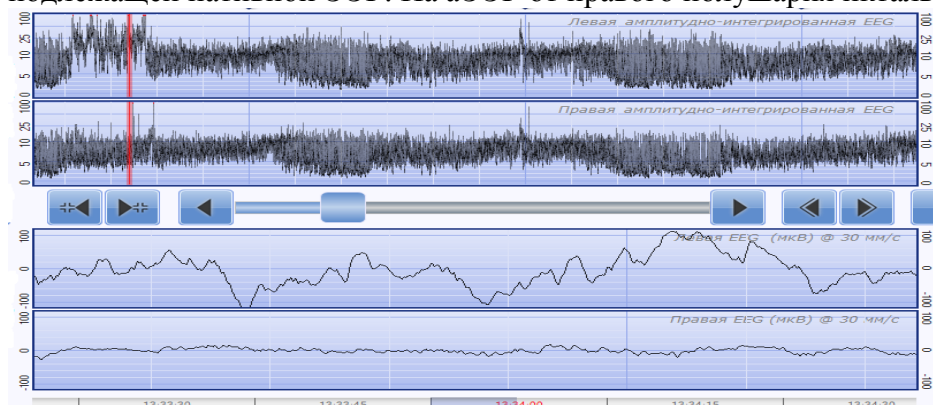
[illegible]

Левая амплитудно-интегрированная EEG

100 25 10 5 0

Правая амплитудно-интегрированная EEG

100 25 10 5 0

Левая EEG (мкВ) @ 30 мм/с

100 0 -100

Правая EEG (мкВ) @ 30 мм/с

100 0 -100

13:33:30 13:33:45 13:34:00 13:34:15 13:34:30